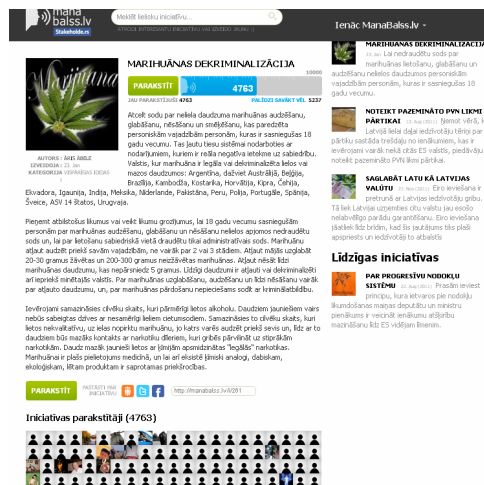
manabalss.lv Stakeholde.rs

Meklēt ieksiku iniciatīvu...

ATRODI INTERESANTU INICIATĪVU UN IZVĒRĀ JAUNU

Ienāc ManaBalss.lv

Marihuana

AUTORS: ĀRIS ĀBELE
IZVEIDOJA: 25 Jan
KATEGORIJA VESELĪBAS LIETAS

MARIHUĀNAS DEKRIMINALIZĀCIJA

PARAKSTIT

4763

10000

JAU PARAKSTĪJUŠI 4763

PALĪDZI SAVĀKT VĒL 5237

Atceļt sodu par nelielu daudzumu marihuānas audzēšanu, glabāšanu, nēsāšanu un smēķēšanu, kas paredzēta personiskām vajadzībām personām, kuras ir sasniegušas 18 gadu vecumu. Tas ļautu tiesu sistēmai nodarboties ar nodarījumiem, kuriem ir reāla negatīva ietekme uz sabiedrību. Valstis, kur marihuāna ir legāla vai dekriminalizēta lielos vai mazos daudzumos: Argentīna, dažviet Austrālijā, Beļģija, Brazīlija, Kambodža, Kostarika, Horvātija, Kipra, Čehija, Ekvadora, Igaunija, Indija, Meksika, Nīderlande, Pakistāna, Peru, Polija, Portugāle, Spānija, Šveice, ASV 14 štatos, Urugvaja.

Pieņemt atbilstošus likumus vai veikt likumu grozījumus, lai 18 gadu vecumu sasniegušām personām par marihuānas audzēšanu, glabāšanu un nēsāšanu nelielos apjomos nedraudētu sods un, lai par lietošanu sabiedriskā vietā draudētu tikai administratīvais sods. Marihuānu atļaut audzēt priekš savām vajadzībām, ne vairāk par 2 vai 3 stādiem. Atļaut mājās uzglabāt 20-30 gramus žāvētas un 200-300 gramus neizžāvētas marihuānas. Atļaut nēsāt līdzi marihuānas daudzumu, kas nepārsniedz 5 gramus. Lūdzīgi daudzumi ir atļauti vai dekriminalizēti arī iepriekš minētajās valstīs. Par marihuānas uzglabāšanu, audzēšanu un līdzi nēsāšanu vairāk par atļauto daudzumu, un, par marihuānas pārdošanu nepieciešams sodīt ar kriminālatbildību.

Ievērojami samazināsies cilvēku skaits, kuri pārmērīgi lietos alkoholu. Daudzieni jauniešiem vairs nebūs sabiedras dzīves ar nesamērīgi lieliem ierobežojumiem. Samazināsies to cilvēku skaits, kuri lietos nekvalitatīvu, uz ielas nopirktu marihuānu, jo katrs varēs audzēt priekš sevis un, līdz ar to daudziem būs mazāks kontakts ar narkotiku dīleriem, kuri gribēs pārvilināt uz stiprākām narkotikām. Daudz mazāk jauniešī lietos ar ķīmijām apsmidzinātas "legālās" narkotikas. Marihuānai ir plašs pielietojums medicīnā, un lai arī ekoistē ķīmiski analogi, dabiskam, ekoloģiskam, lētam produktam ir saprotamas priekšrocības.

PARAKSTIT

PASTĀSTI PAR INICIATĪVU

http://manabalss.lv/i/261

Iniciatīvas parakstītāji (4763)

MARIHUĀNAS DEKRIMINALIZĀCIJA
Lai nedraudētu sods par nelielu daudzumu marihuānas audzēšanu, glabāšanu un nēsāšanu, kas paredzēta personiskām vajadzībām personām, kuras ir sasniegušas 18 gadu vecumu.

NOTEIKT PAZEMINĀTO PVN LIKMI PĀRTIKAI
Nemot vērā, ka Latvijā lielai daļai iedzīvotāju tēriņi par pārtiku sastāda trešdaļu no ienākumiem, kas ir ievērojami vairāk nekā citās ES valstīs, piedāvāju noteikt pazemināto PVN likmi pārtikai.

SAGLABĀT LATU KĀ LATVIJAS VALŪTU
27 Nov 2011
Eiro ieviešana ir pretrunā ar Latvijas iedzīvotāju gribu. Tā kā Latvijai uzņemties citu valstu jau esošo nelabvēlīgo parādu garantēšanu. Eiro ieviešana jāatliek līdz brīdim, kad tās ieviešana tiks plaši apspriests un iedzīvotāji to atbalstīs

Līdzīgas iniciatīvas

PAR PROGRESĪVU NODOKĻU SISTĒMU
26 Aug 2011
Prasām ieviest principu, kura ietvaros pie nodokļu likumdošanas maiņas deputātu un ministru ienākumi ir veicināt ienākumu atšķirību mazināšanu līdz ES vidējam līmenim.